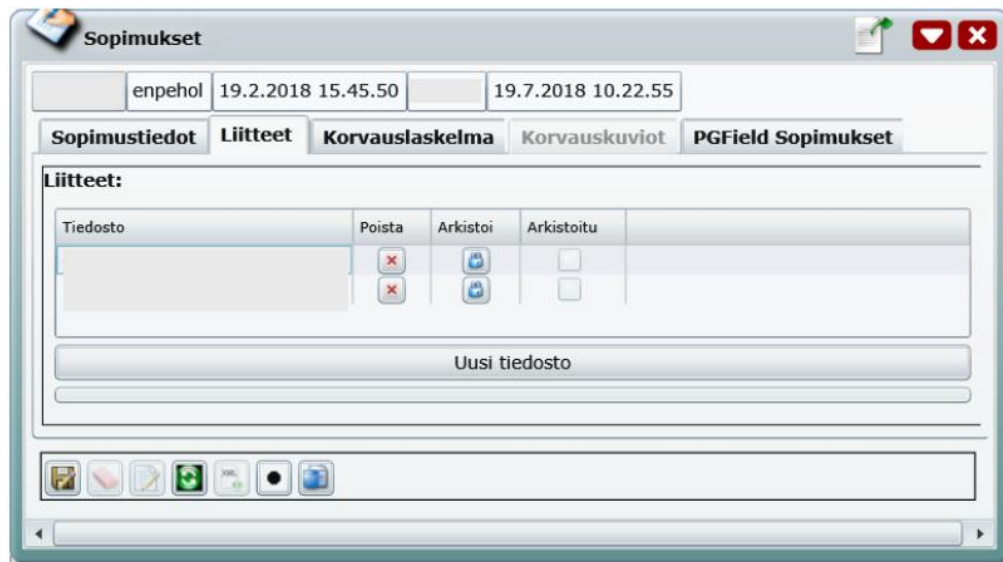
Sopimukset

enpehol | 19.2.2018 15.45.50 | 19.7.2018 10.22.55

Sopimustiedot | Liitteet | Korvauslaskelma | Korvauskuviot | PGField Sopimukset

Liitteet:

| Tiedosto | Poista | Arkistoi | Arkistoitu |
|---|---|---|---|
| | | | |
| | | | |

Uusi tiedosto